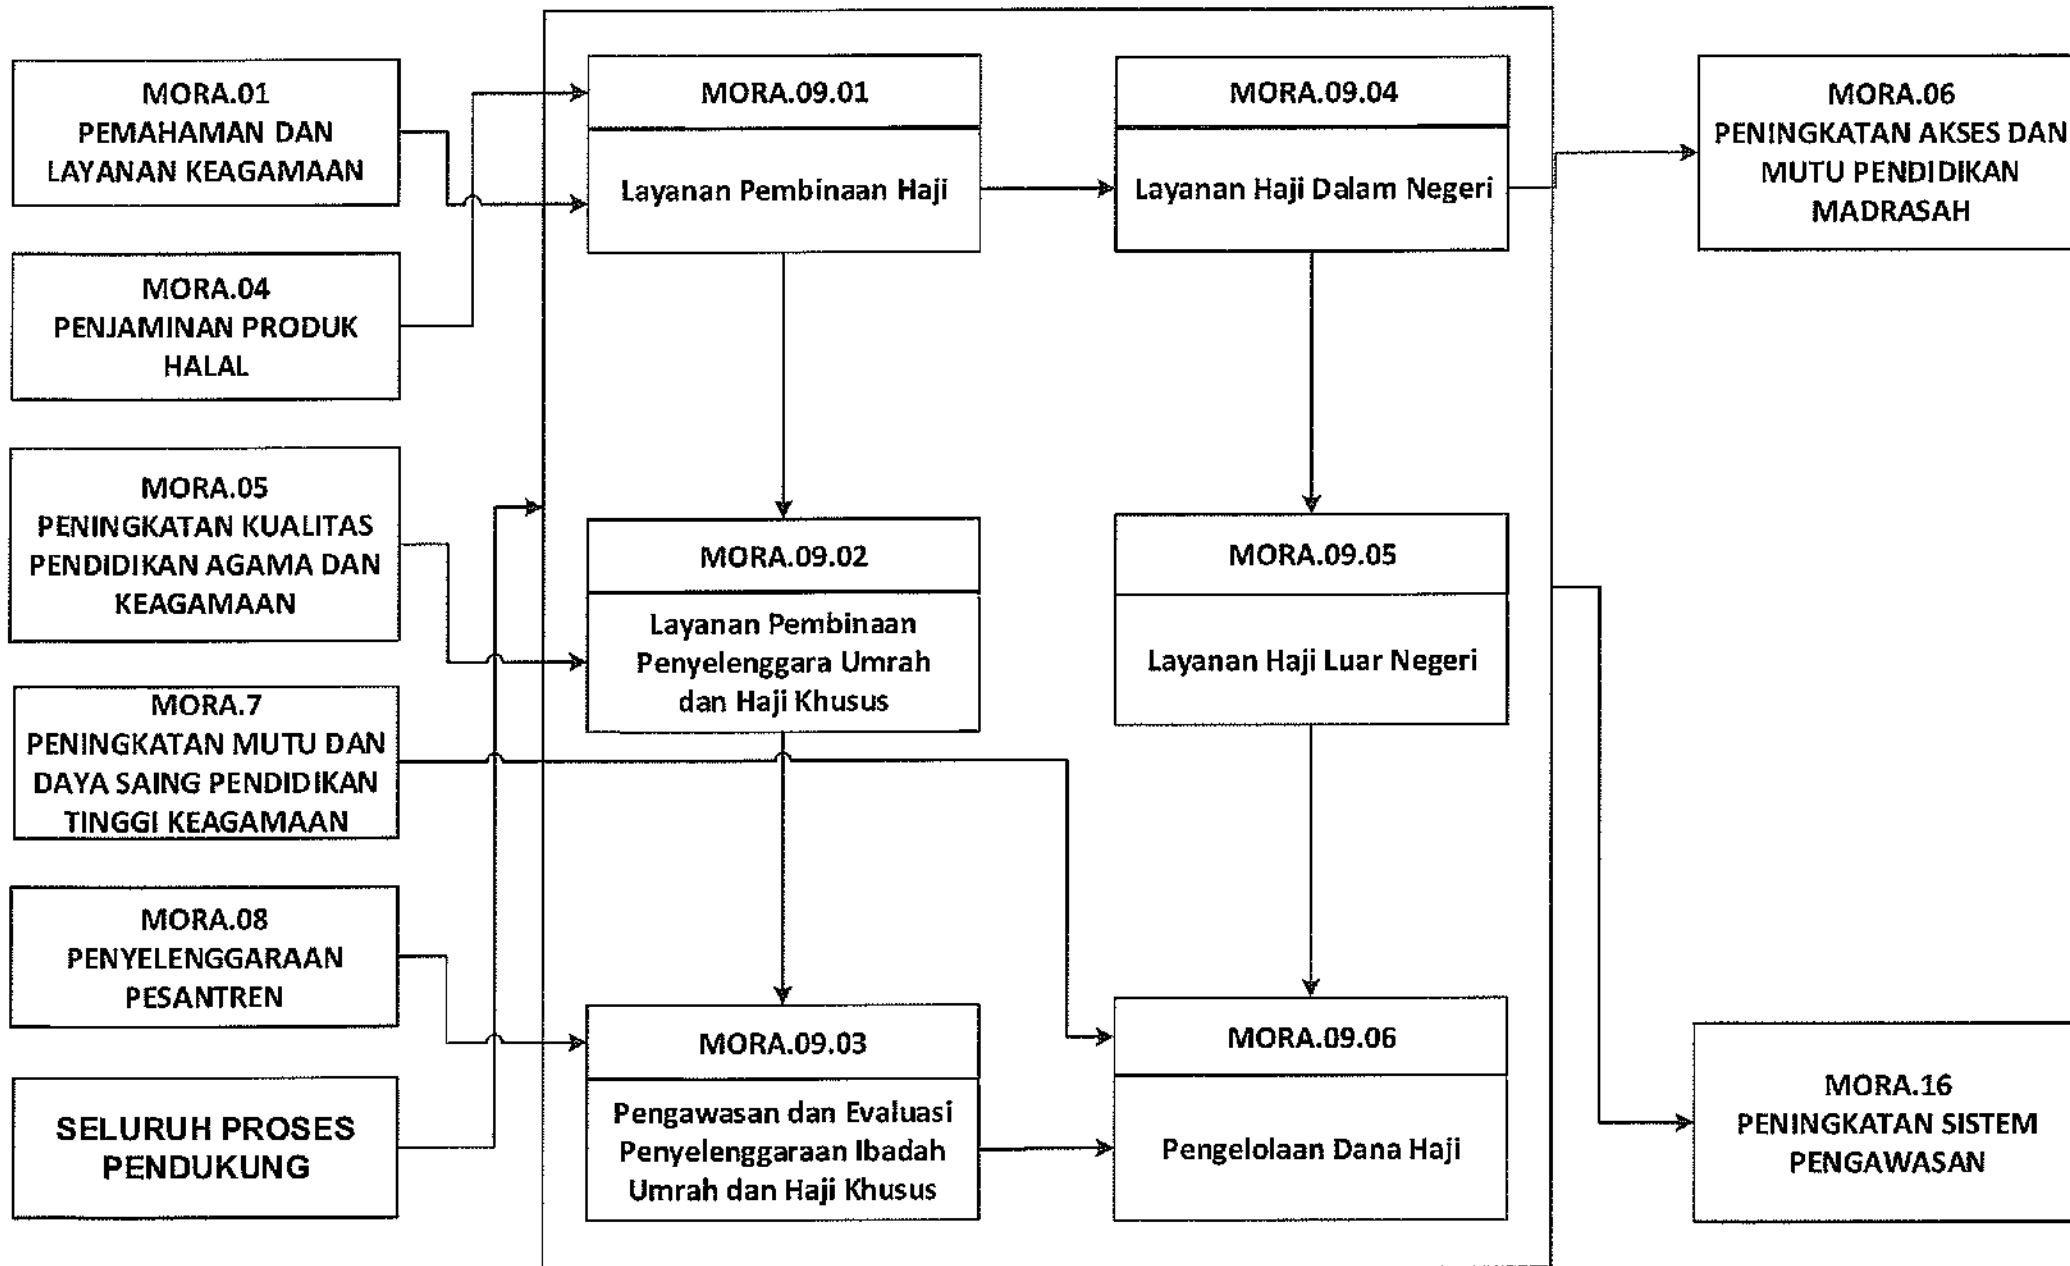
MORA.01
PEMAHAMAN DAN LAYANAN KEAGAMAAN

MORA.04
PENJAMINAN PRODUK HALAL

MORA.05
PENINGKATAN KUALITAS PENDIDIKAN AGAMA DAN KEAGAMAAN

MORA.7
PENINGKATAN MUTU DAN DAYA SAING PENDIDIKAN TINGGI KEAGAMAAN

MORA.08
PENYELENGGARAAN PESANTREN

SELURUH PROSES PENDUKUNG

MORA.09.01
Layanan Pembinaan Haji

MORA.09.04
Layanan Haji Dalam Negeri

MORA.09.02
Layanan Pembinaan Penyelenggara Umrah dan Haji Khusus

MORA.09.05
Layanan Haji Luar Negeri

MORA.09.03
Pengawasan dan Evaluasi Penyelenggaraan Ibadah Umrah dan Haji Khusus

MORA.09.06
Pengelolaan Dana Haji

MORA.06
PENINGKATAN AKSES DAN MUTU PENDIDIKAN MADRASAH

MORA.16
PENINGKATAN SISTEM PENGAWASAN